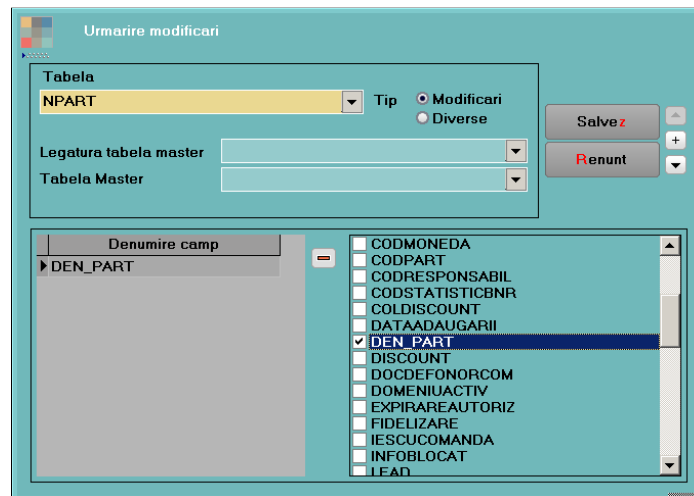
Urmarire modificari

Tabela

NPART

Tip

Modificari

Diverse

Salvez

Renunt

+

Legatura tabela master

Tabela Master

Denumire camp

DEN_PART

CODMONEDA
CODPART
CODRESPONSABIL
CODSTATISTICBNR
COLDISCOUNT
DATAADAUGARII
DEN_PART
DISCOUNT
DOCDEFONORCOM
DOMENIUACTIV
EXPIRAREAUTORIZ
FIDELIZARE
IESCUCOMANDA
INFOBLOCAT
LEAD